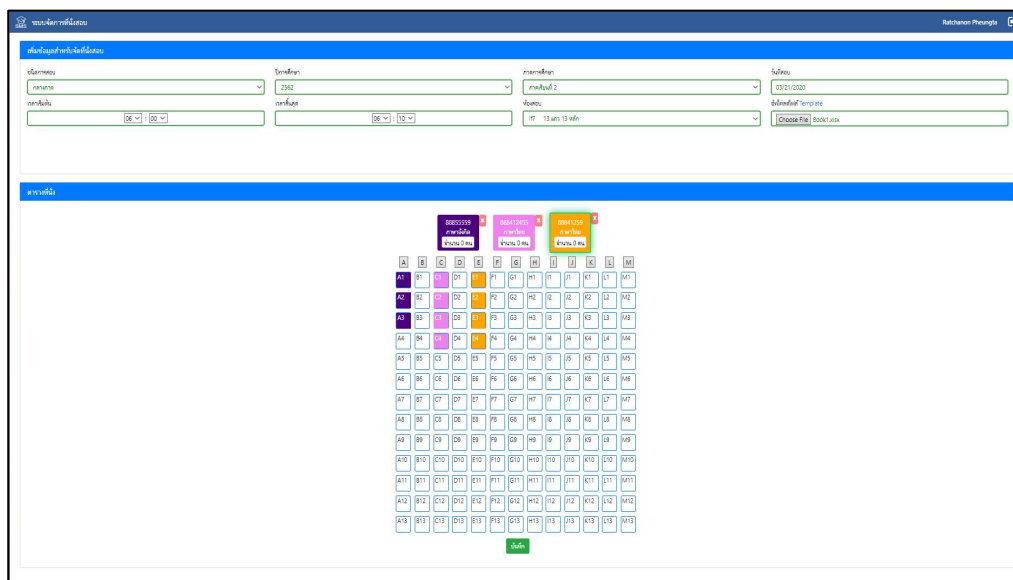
ระบบจัดการที่นั่งสอบ

Ratchanon Pheungta

เพิ่มข้อมูลสำหรับจัดที่นั่งสอบ

ชนิดการสอบ
กลางภาค

ปีการศึกษา
2562

ภาคการศึกษา
ภาคเรียนที่ 2

วันที่สอบ
03/21/2020

เวลาเริ่มต้น
06 : 00

เวลาสิ้นสุด
06 : 10

ห้องสอบ
117 13 แถว 13 หลัก

อัปโหลดไฟล์ Template
Choose File Book1.xlsx

ตารางที่นั่ง

88855559
ภาษาอังกฤษ
จำนวน 0 คน

888412455
ภาษาไทย
จำนวน 0 คน

888841259
ภาษาไทย
จำนวน 0 คน

| A | B | C | D | E | F | G | H | I | J | K | L | M |
|---|---|---|---|---|---|---|---|---|---|---|---|---|
| A1 | B1 | C1 | D1 | E1 | F1 | G1 | H1 | I1 | J1 | K1 | L1 | M1 |
| A2 | B2 | C2 | D2 | E2 | F2 | G2 | H2 | I2 | J2 | K2 | L2 | M2 |
| A3 | B3 | C3 | D3 | E3 | F3 | G3 | H3 | I3 | J3 | K3 | L3 | M3 |
| A4 | B4 | C4 | D4 | E4 | F4 | G4 | H4 | I4 | J4 | K4 | L4 | M4 |
| A5 | B5 | C5 | D5 | E5 | F5 | G5 | H5 | I5 | J5 | K5 | L5 | M5 |
| A6 | B6 | C6 | D6 | E6 | F6 | G6 | H6 | I6 | J6 | K6 | L6 | M6 |
| A7 | B7 | C7 | D7 | E7 | F7 | G7 | H7 | I7 | J7 | K7 | L7 | M7 |
| A8 | B8 | C8 | D8 | E8 | F8 | G8 | H8 | I8 | J8 | K8 | L8 | M8 |
| A9 | B9 | C9 | D9 | E9 | F9 | G9 | H9 | I9 | J9 | K9 | L9 | M9 |
| A10 | B10 | C10 | D10 | E10 | F10 | G10 | H10 | I10 | J10 | K10 | L10 | M10 |
| A11 | B11 | C11 | D11 | E11 | F11 | G11 | H11 | I11 | J11 | K11 | L11 | M11 |
| A12 | B12 | C12 | D12 | E12 | F12 | G12 | H12 | I12 | J12 | K12 | L12 | M12 |
| A13 | B13 | C13 | D13 | E13 | F13 | G13 | H13 | I13 | J13 | K13 | L13 | M13 |

บันทึก